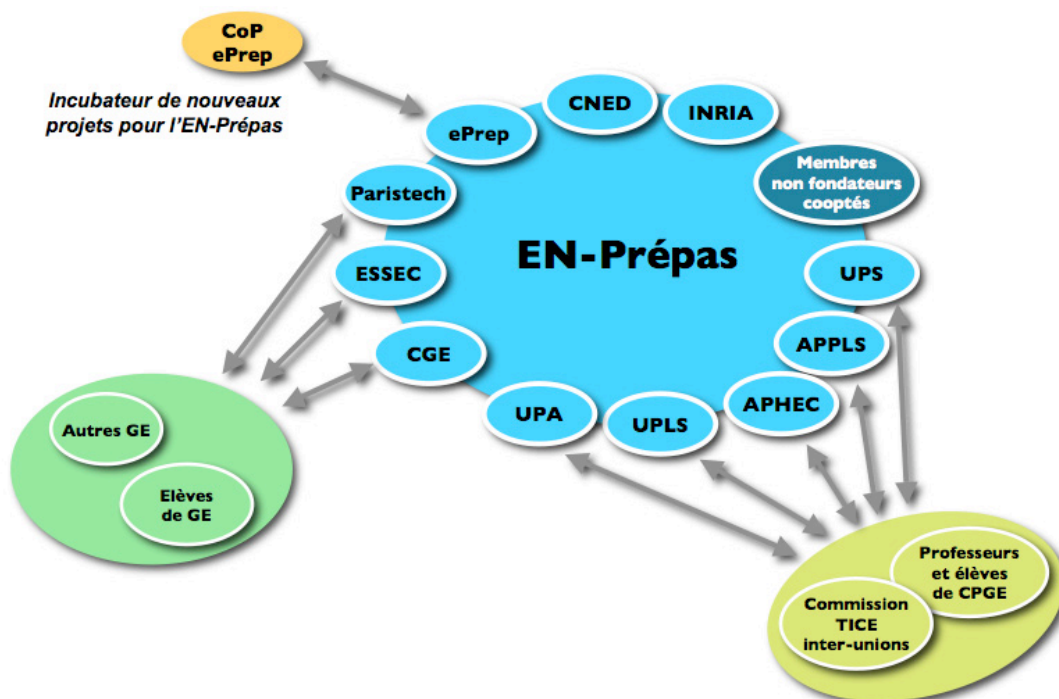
CoP
ePrep

Incubateur de nouveaux projets pour l'EN-Prépas

ePrep

CNED

INRIA

Membres non fondateurs cooptés

Paristech

EN-Prépas

ESSEC

UPS

CGE

APPLS

APHEC

UPLS

UPA

Autres GE

Elèves de GE

Professeurs et élèves de CPGE

Commission TICE inter-unions